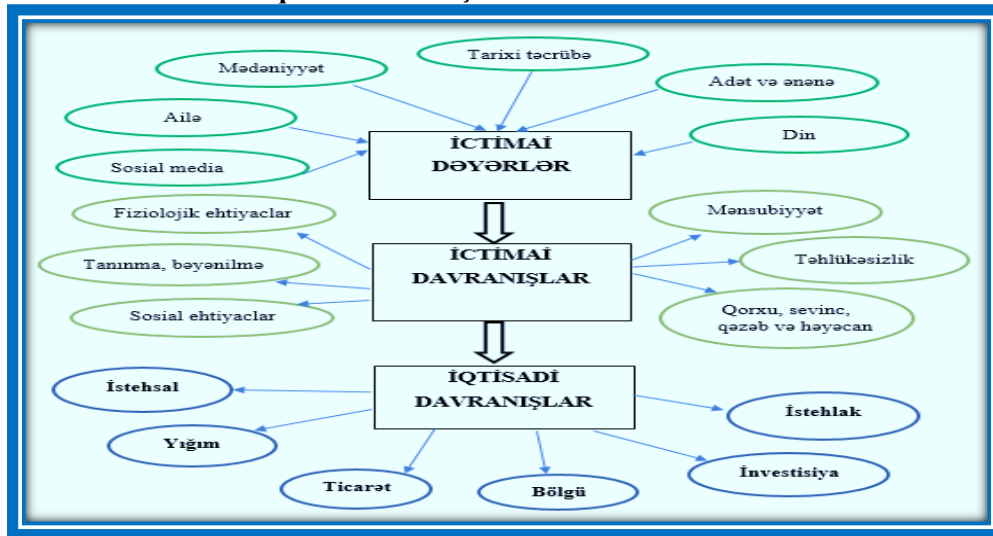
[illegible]

Mədəniyyət

Tarixi təcrübə

Adət və ənənə

Ailə

Sosial media

İCTİMAİ DƏYƏRLƏR

Din

Fizioloji ehtiyaclar

Mənsubiyyət

İCTİMAİ DAVRANIŞLAR

Tanınma, bəyənilmə

Təhlükəsizlik

Sosial ehtiyaclar

Qorxu, sevinc, qəzəb və həyəcan

İstehsal

İQTİSADİ DAVRANIŞLAR

İstehlak

Yığım

Ticarət

Bölgü

İnvestisiya